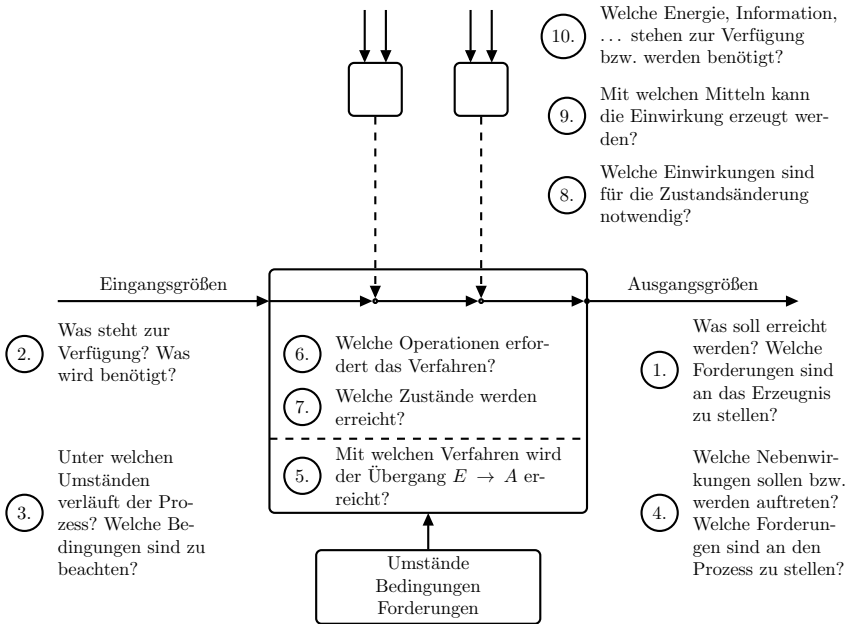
10. Welche Energie, Information, . . . stehen zur Verfügung bzw. werden benötigt?

9. Mit welchen Mitteln kann die Einwirkung erzeugt werden?

8. Welche Einwirkungen sind für die Zustandsänderung notwendig?

Eingangsgrößen

Ausgangsgrößen

2. Was steht zur Verfügung? Was wird benötigt?

6. Welche Operationen erfordert das Verfahren?

7. Welche Zustände werden erreicht?

5. Mit welchen Verfahren wird der Übergang $E \rightarrow A$ erreicht?

1. Was soll erreicht werden? Welche Forderungen sind an das Erzeugnis zu stellen?

3. Unter welchen Umständen verläuft der Prozess? Welche Bedingungen sind zu beachten?

4. Welche Nebenwirkungen sollen bzw. werden auftreten? Welche Forderungen sind an den Prozess zu stellen?

Umstände
Bedingungen
Forderungen